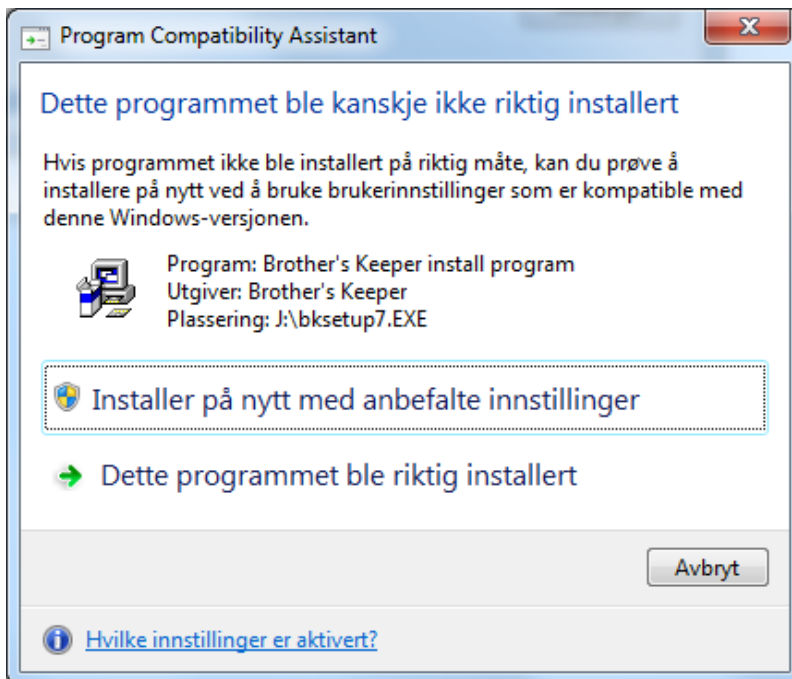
Program Compatibility Assistant

Dette programmet ble kanskje ikke riktig installert

Hvis programmet ikke ble installert på riktig måte, kan du prøve å installere på nytt ved å bruke brukerinnstillinger som er kompatible med denne Windows-versjonen.

Program: Brother's Keeper install program
Utgiver: Brother's Keeper
Plassering: J:\bksetup7.EXE

Installer på nytt med anbefalte innstillinger

Dette programmet ble riktig installert

Avbryt

Hvilke innstillinger er aktivert?